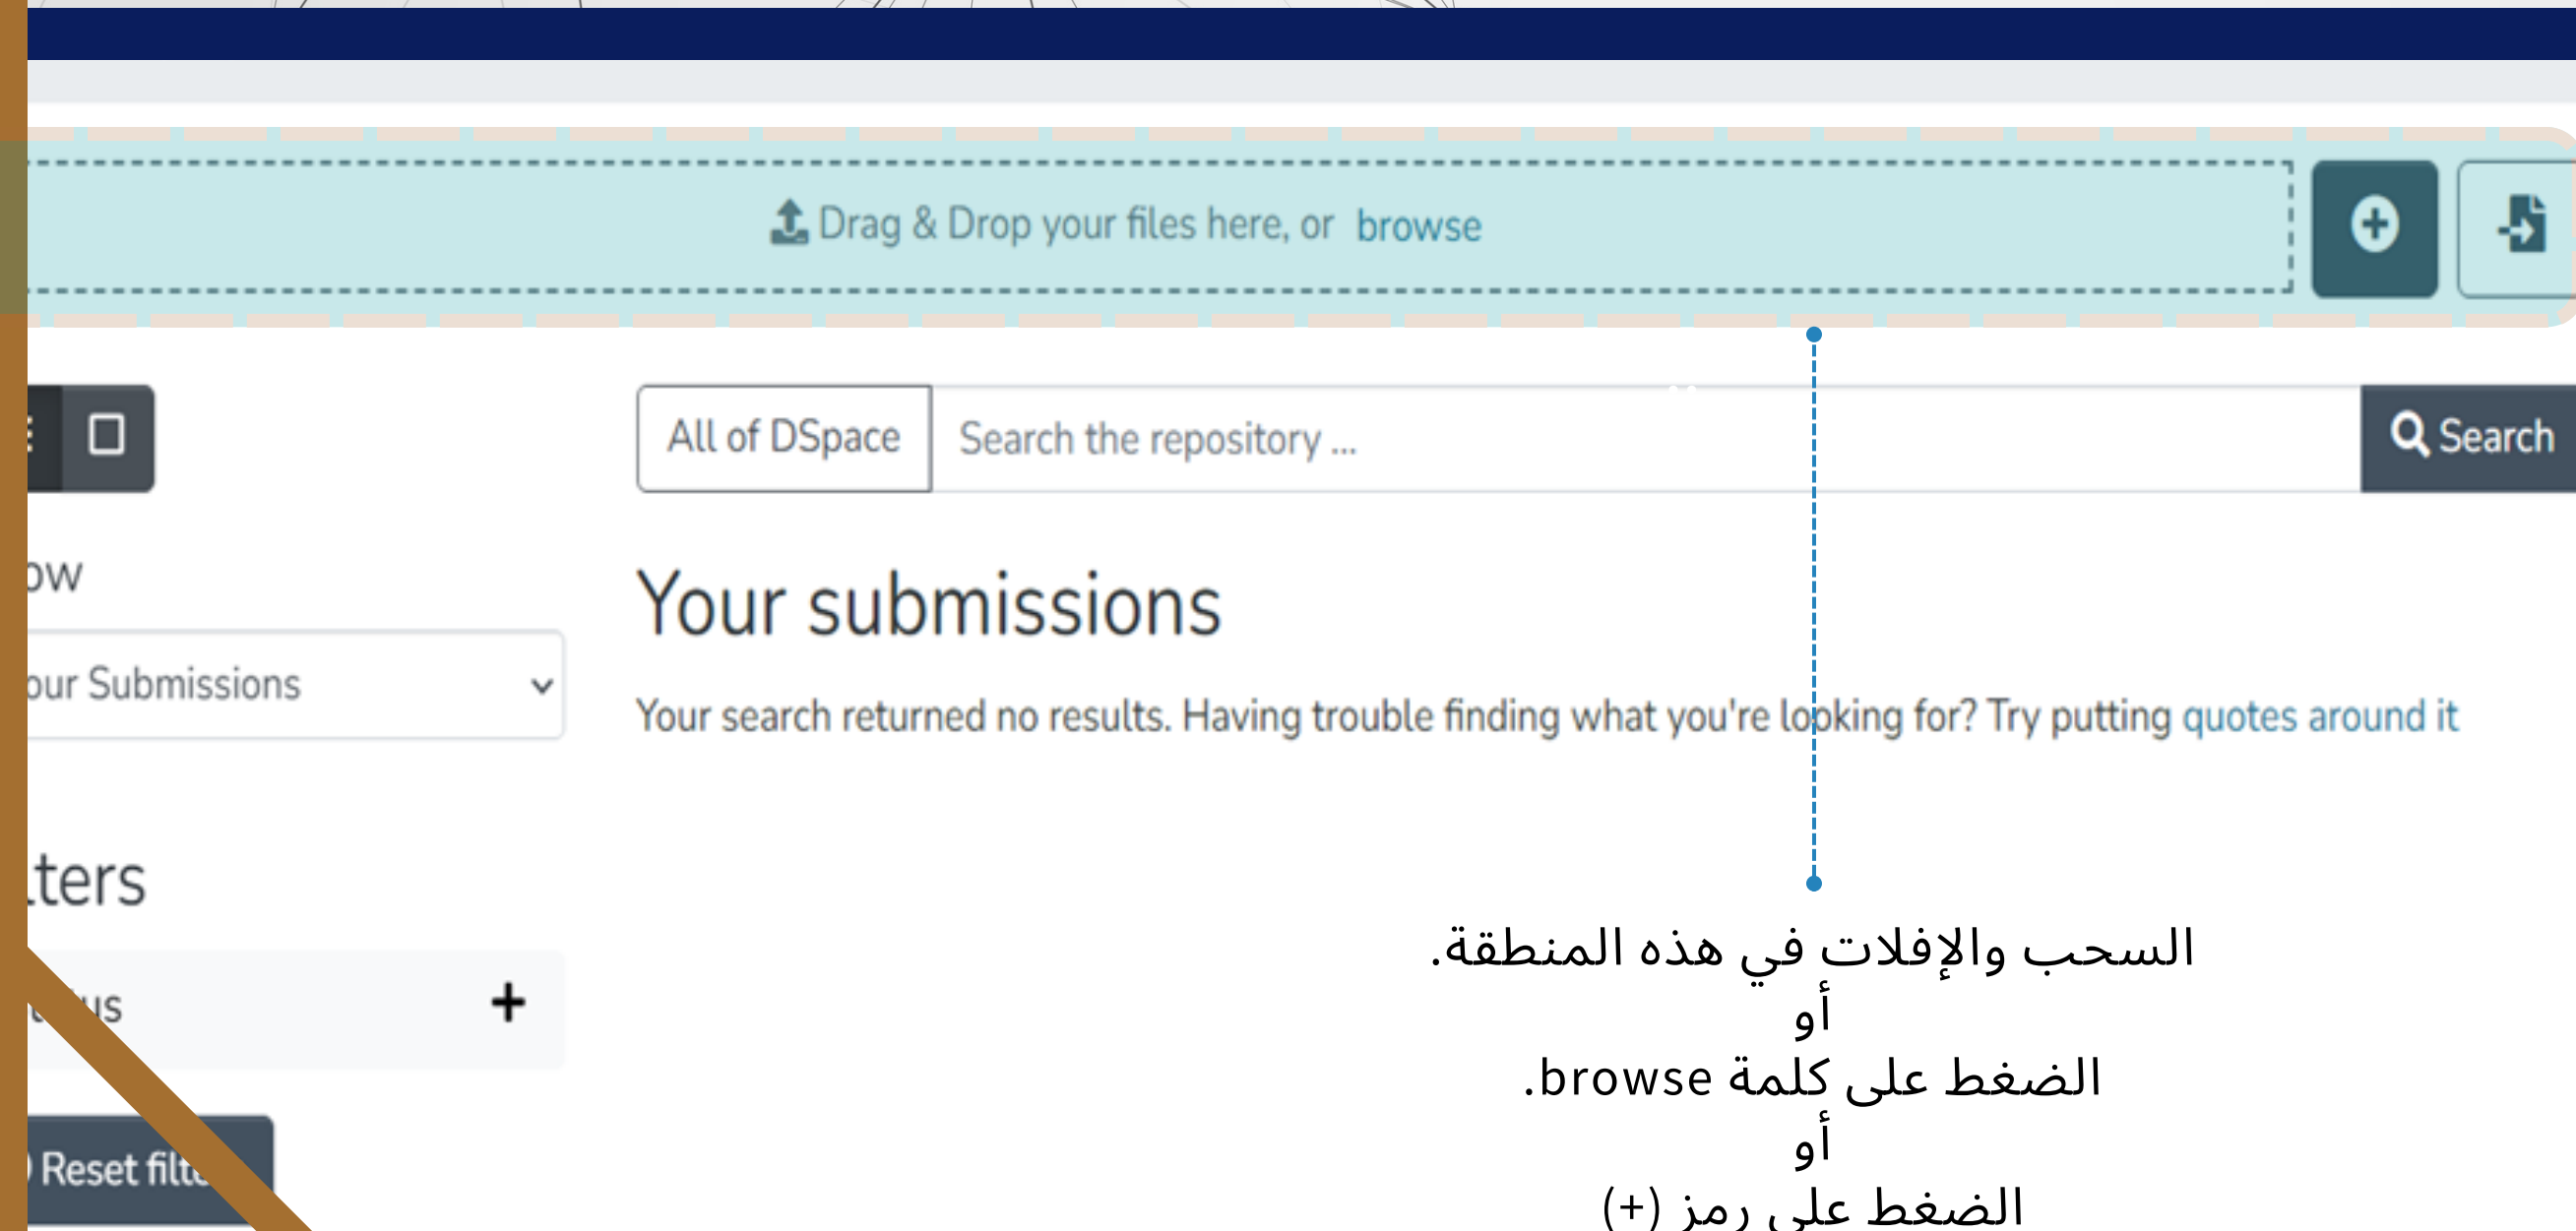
Drag & Drop your files here, or browse

All of DSpace Search the repository ... Search

ow

our Submissions

Your submissions

Your search returned no results. Having trouble finding what you're looking for? Try putting quotes around it

lters

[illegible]us +

Reset filt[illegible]

السحب والإفلات في هذه المنطقة.
أو
الضغط على كلمة browse.
أو
الضغط على رمز (+)